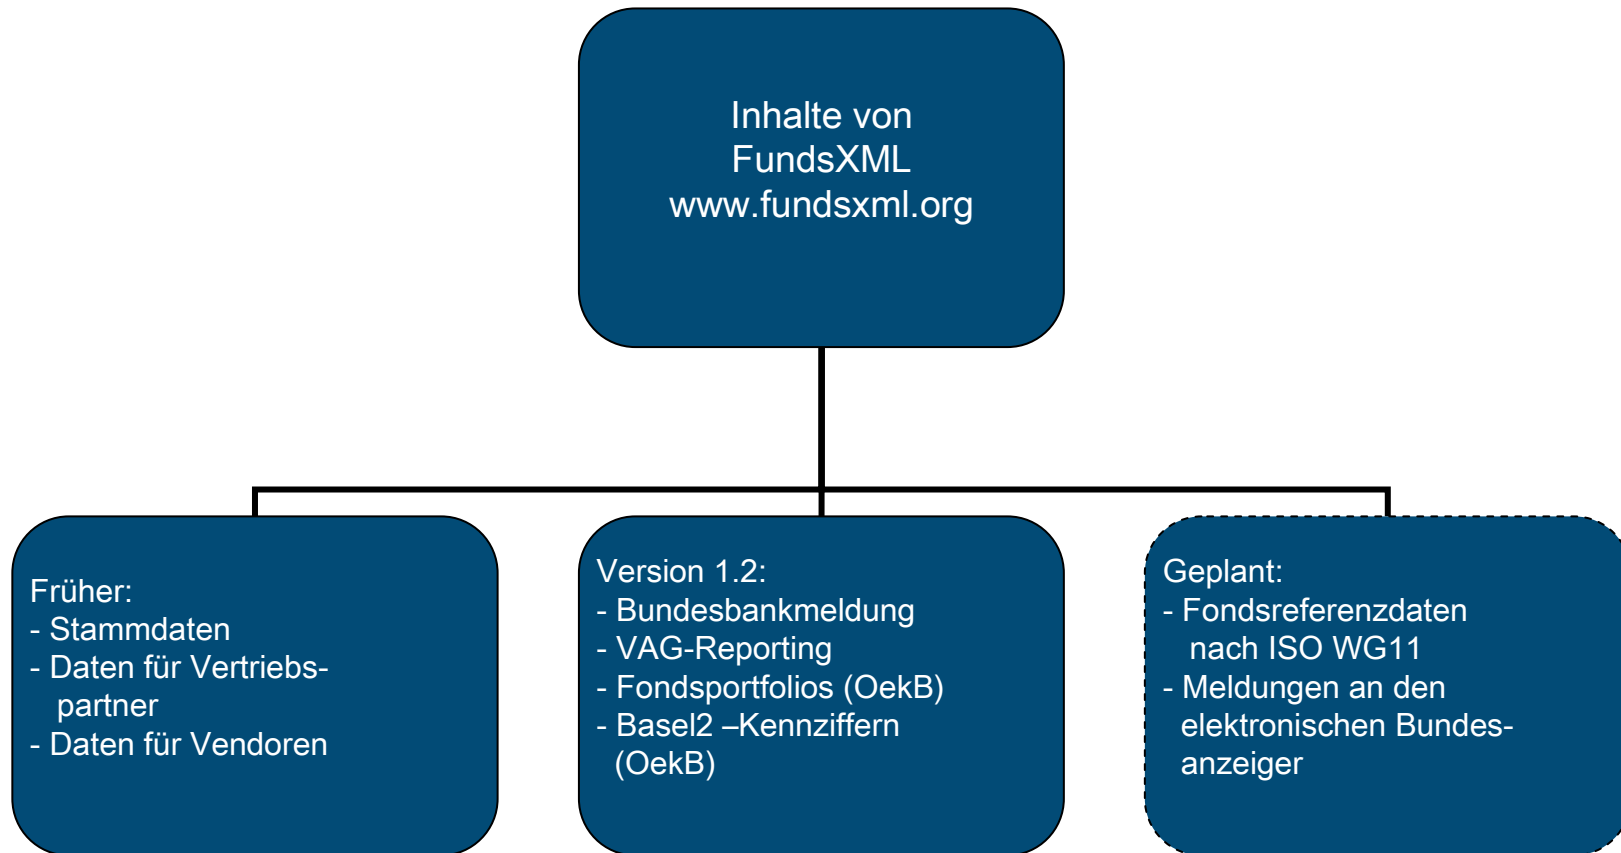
Inhalte von FundsXML www.fundsxml.org

Früher:
- Stammdaten
- Daten für Vertriebspartner
- Daten für Vendoren

Version 1.2:
- Bundesbankmeldung
- VAG-Reporting
- Fondsportfolios (OekB)
- Basel2 –Kennziffern (OekB)

Geplant:
- Fondsreferenzdaten nach ISO WG11
- Meldungen an den elektronischen Bundesanzeiger